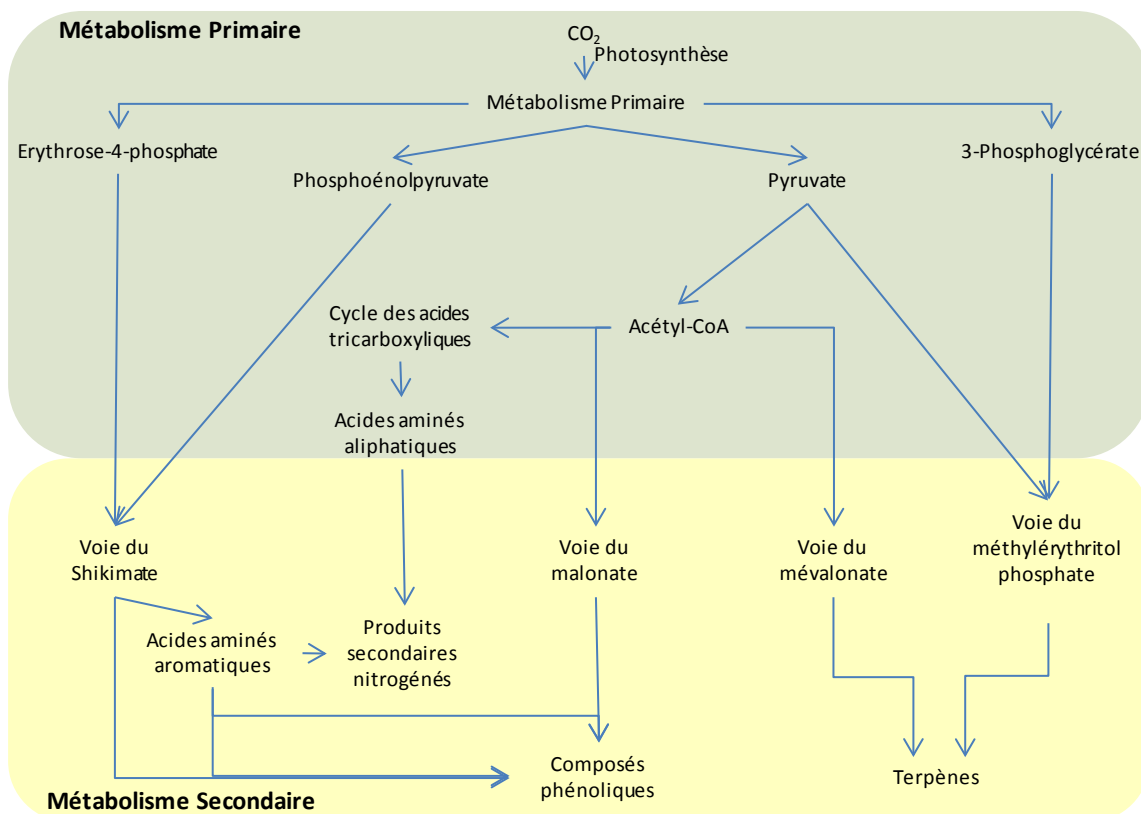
Métabolisme Primaire

$CO_2$
Photosynthèse

Métabolisme Primaire

Erythrose-4-phosphate

Phosphoénolpyruvate

Pyruvate

3-Phosphoglycérate

Cycle des acides tricarboxyliques

Acétyl-CoA

Acides aminés aliphatiques

Voie du Shikimate

Voie du malonate

Voie du mévalonate

Voie du méthylérythritol phosphate

Acides aminés aromatiques

Produits secondaires nitrogénés

Composés phénoliques

Terpènes

Métabolisme Secondaire